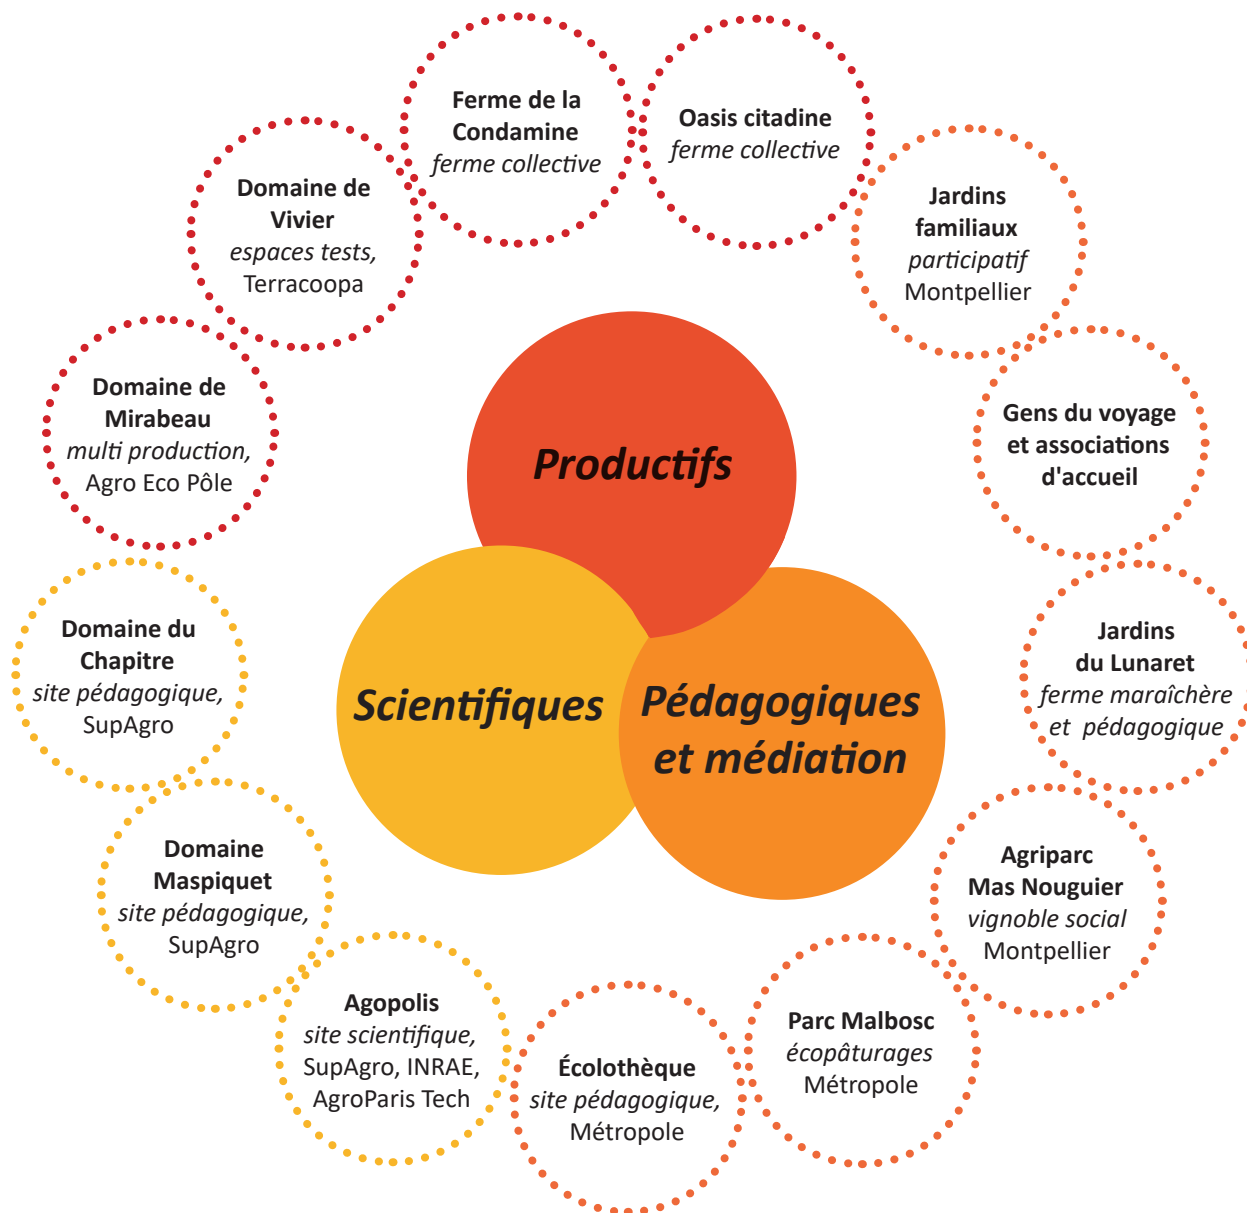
Ferme de la Condamine
ferme collective

Oasis citadine
ferme collective

Jardins familiaux
participatif
Montpellier

Gens du voyage et associations d'accueil

Jardins du Lunaret
ferme maraîchère et pédagogique

Agriparc Mas Nouguier
vignoble social
Montpellier

Parc Malbosc
écopâturages
Métropole

Écolothèque
site pédagogique,
Métropole

Agopolis
site scientifique,
SupAgro, INRAE, AgroParis Tech

Domaine Maspiquet
site pédagogique,
SupAgro

Domaine du Chapitre
site pédagogique,
SupAgro

Domaine de Mirabeau
multi production,
Agro Eco Pôle

Domaine de Vivier
espaces tests,
Terracoopa

Productifs

Scientifiques

Pédagogiques et médiation